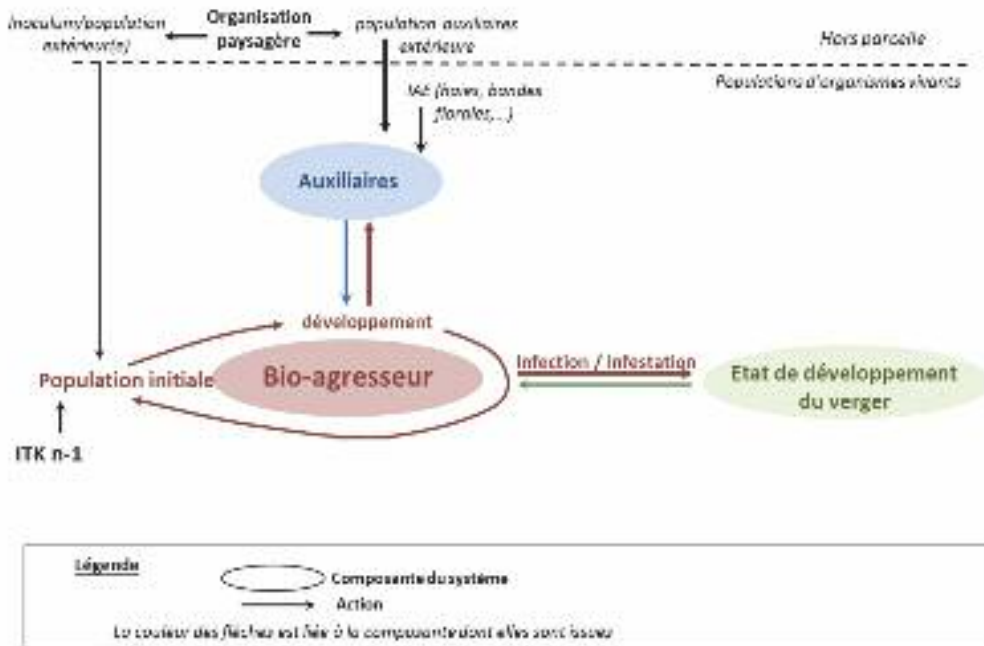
Inoculum/population extérieur(e)

Organisation paysagère

population auxiliaires extérieure

Hors parcelle

Populations d'organismes vivants

IAE (haies, bandes florales,...)

Auxiliaires

développement

Population initiale

Bio-agresseur

Infection / Infestation

Etat de développement du verger

ITK n-1

Légende

Composante du système

Action

La couleur des flèches est liée à la composante dont elles sont issues